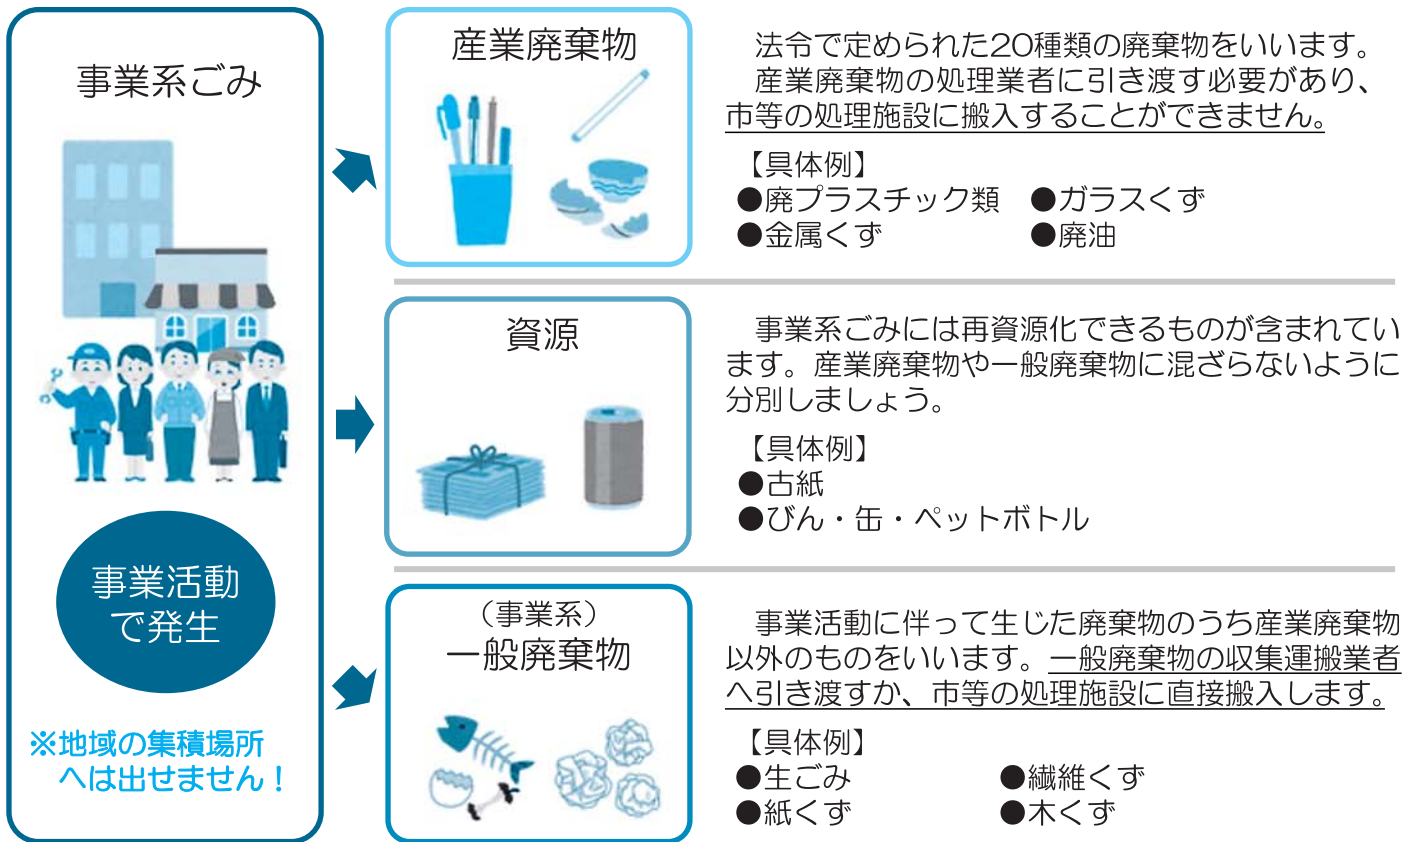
事業系ごみ

事業活動で発生

※地域の集積場所へは出せません！

産業廃棄物

法令で定められた20種類の廃棄物をいいます。
産業廃棄物の処理業者に引き渡す必要があり、市等の処理施設に搬入することができません。

【具体例】
●廃プラスチック類　●ガラスくず
●金属くず　●廃油

資源

事業系ごみには再資源化できるものが含まれています。産業廃棄物や一般廃棄物に混ざらないように分別しましょう。

【具体例】
●古紙
●びん・缶・ペットボトル

（事業系）
一般廃棄物

事業活動に伴って生じた廃棄物のうち産業廃棄物以外のものをいいます。一般廃棄物の収集運搬業者へ引き渡すか、市等の処理施設に直接搬入します。

【具体例】
●生ごみ　●繊維くず
●紙くず　●木くず